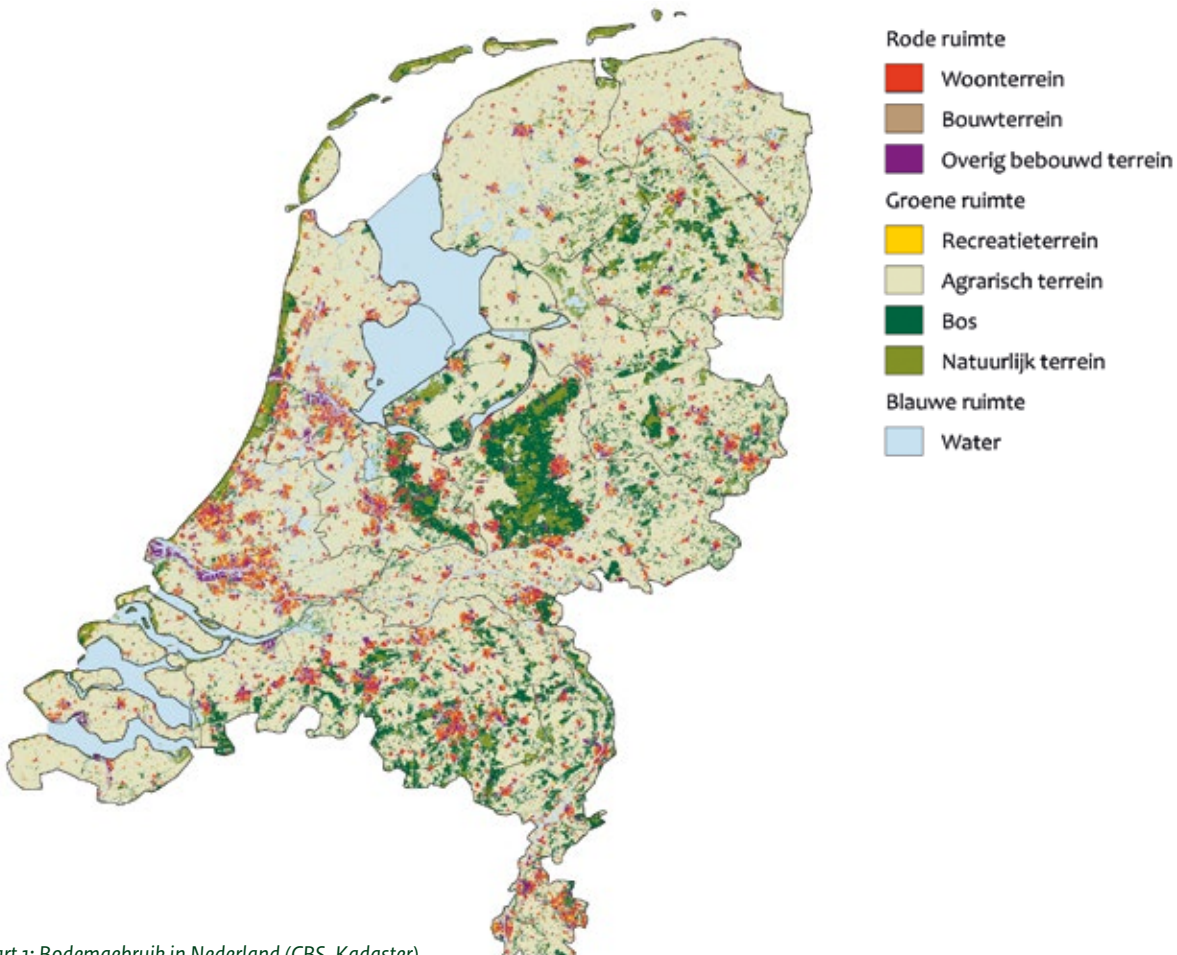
Rode ruimte
Woonterrein
Bouwterrein
Overig bebouwd terrein
Groene ruimte
Recreatieterrein
Agrarisch terrein
Bos
Natuurlijk terrein
Blauwe ruimte
Water

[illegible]art 1: Bodemgebruik in Nederland (CBS, Kadaster)